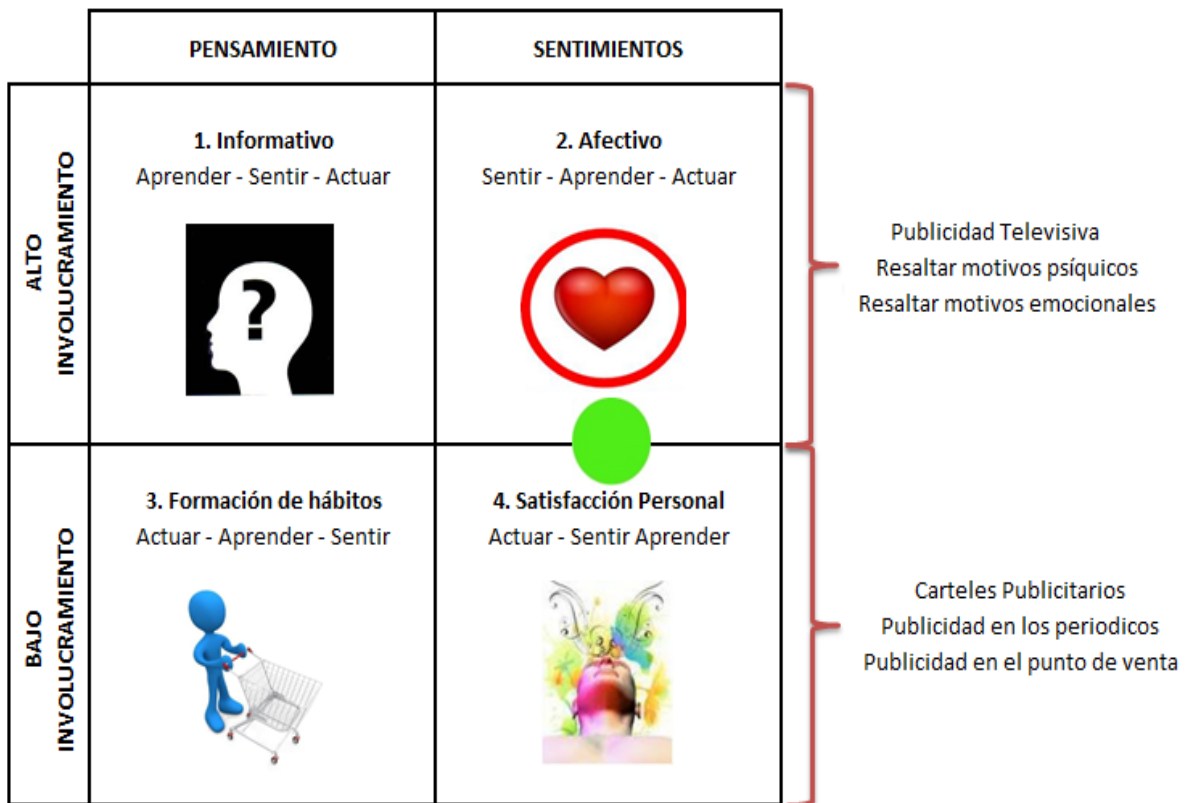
| | PENSAMIENTO | SENTIMIENTOS |
|---|---|---|
| ALTO INVOLUCRAMIENTO | 1. Informativo<br>Aprender - Sentir - Actuar | 2. Afectivo<br>Sentir - Aprender - Actuar |
| BAJO INVOLUCRAMIENTO | 3. Formación de hábitos<br>Actuar - Aprender - Sentir | 4. Satisfacción Personal<br>Actuar - Sentir Aprender |

Publicidad Televisiva
Resaltar motivos psíquicos
Resaltar motivos emocionales

Carteles Publicitarios
Publicidad en los periodicos
Publicidad en el punto de venta